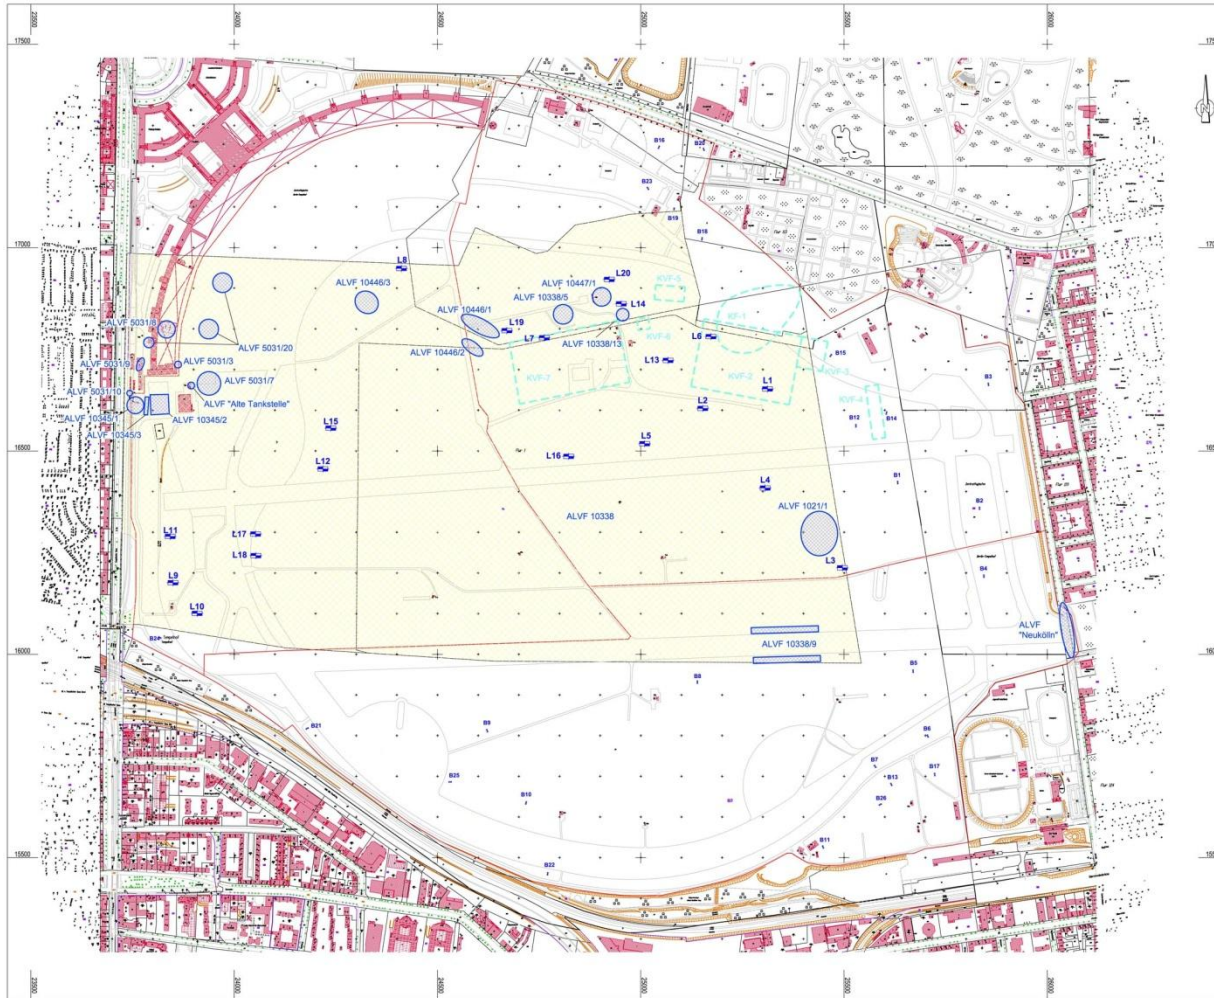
23500
24000
24500
25000
25500
26000
17500
17000
16500
16000
15500

ALVF 10446/3
L8
ALVF 10447/1
L20
KVF-5
ALVF 10338/5
L14
ALVF 5031/8
ALVF 10446/1
L19
KF-1
ALVF 5031/20
L7
ALVF 10338/13
L6
ALVF 10446/2
KVF-6
ALVF 5031/9
ALVF 5031/3
KVF-7
L13
KVF-2
KVF-3
B15
ALVF 5031/7
L1
ALVF 5031/10
ALVF "Alte Tankstelle"
L2
KVF-4
B3
ALVF 10345/1
ALVF 10345/2
B12
B14
ALVF 10345/3
L15
L5
L12
L16
B1
L4
B2
ALVF 10338
ALVF 1021/1
L11
L17
L18
L3
B4
L9
L10
ALVF "Neukölln"
ALVF 10338/9
B5
B8
B21
B9
B6
B7
B17
B13
B25
B10
B26
B11
B22
B16
B20
B23
B19
B18
B24